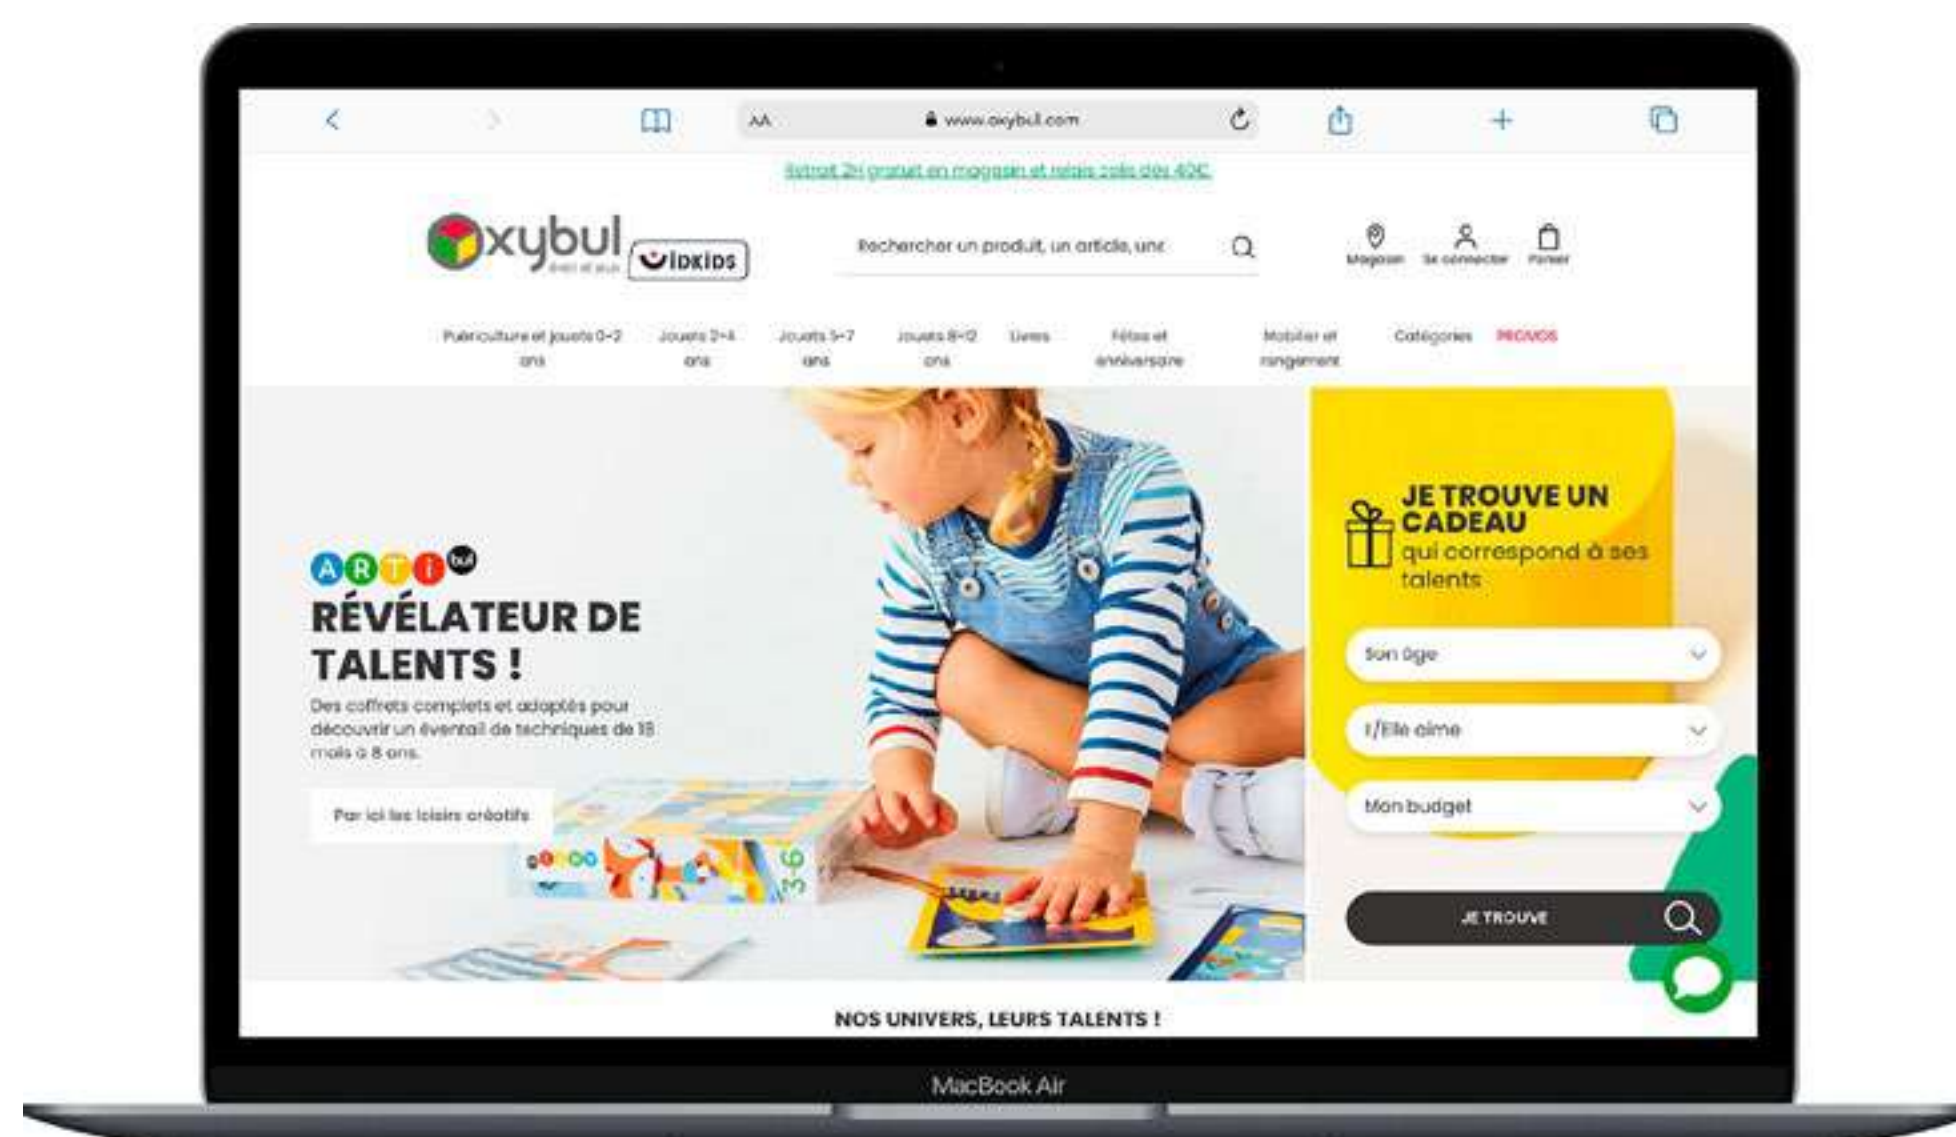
AA www.oxybul.com

Retrait 2H gratuit en magasin et relais colis dès 40€

Oxybul éveil et jeux IDKIDS

Rechercher un produit, un article, une

Magasin Se connecter Panier

Puériculture et jouets 0-2 ans Jouets 2-4 ans Jouets 5-7 ans Jouets 8-12 ans Livres Fêtes et anniversaire Mobilier et rangement Catégories PROMOS

ARTIbul

RÉVÉLATEUR DE TALENTS !

Des coffrets complets et adaptés pour découvrir un éventail de techniques de 18 mois à 8 ans.

Par ici les loisirs créatifs

JE TROUVE UN CADEAU qui correspond à ses talents

Son âge

Il/Elle aime

Mon budget

JE TROUVE

NOS UNIVERS, LEURS TALENTS !

MacBook Air